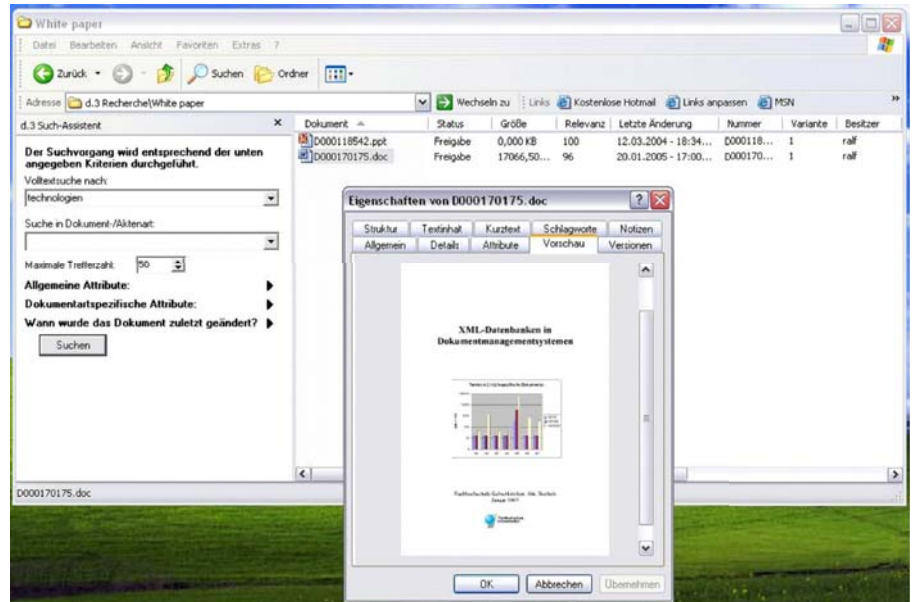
White paper

Datei Bearbeiten Ansicht Favoriten Extras ?

Zurück Suchen Ordner

Adresse d.3 Recherche\White paper

Wechseln zu Links Kostenlose Hotmail Links anpassen MSN

d.3 Such-Assistent

Der Suchvorgang wird entsprechend der unten angegeben Kriterien durchgeführt.

Volltextsuche nach:

technologien

Suche in Dokument-/Aktenart:

Maximale Trefferzahl: 50

Allgemeine Attribute:

Dokumentartspezifische Attribute:

Wann wurde das Dokument zuletzt geändert?

Suchen

| Dokument | Status | Größe | Relevanz | Letzte Änderung | Nummer | Variante | Besitzer |
|---|---|---|---|---|---|---|---|
| D000118542.ppt | Freigabe | 0,000 KB | 100 | 12.03.2004 - 18:34... | D000118... | 1 | ralf |
| D000170175.doc | Freigabe | 17066,50... | 96 | 20.01.2005 - 17:00... | D000170... | 1 | ralf |

Eigenschaften von D000170175.doc

Struktur Textinhalt Kurztext Schlagworte Notizen
Allgemein Details Attribute Vorschau Versionen

XML-Datenbanken in Dokumentmanagementsystemen

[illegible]

OK Abbrechen Übernehmen

D000170175.doc